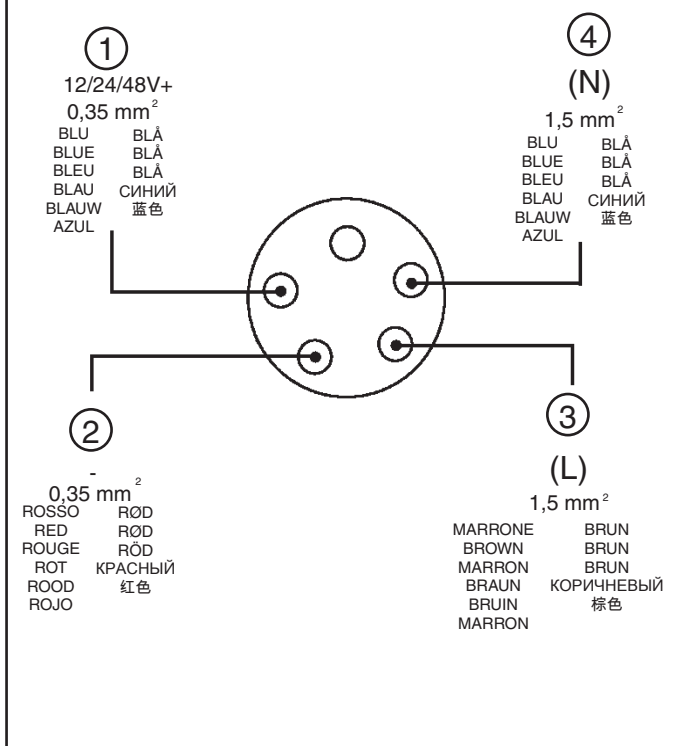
1
12/24/48V+
0,35 mm$^2$
BLU BLÅ
BLUE BLÅ
BLEU BLÅ
BLAU СИНИЙ
BLAUW 蓝色
AZUL

4
(N)
1,5 mm$^2$
BLU BLÅ
BLUE BLÅ
BLEU BLÅ
BLAU СИНИЙ
BLAUW 蓝色
AZUL

2
-
0,35 mm$^2$
ROSSO RØD
RED RØD
ROUGE RÖD
ROT КРАСНЫЙ
ROOD 红色
ROJO

3
(L)
1,5 mm$^2$
MARRONE BRUN
BROWN BRUN
MARRON BRUN
BRAUN КОРИЧНЕВЫЙ
BRUIN 棕色
MARRON